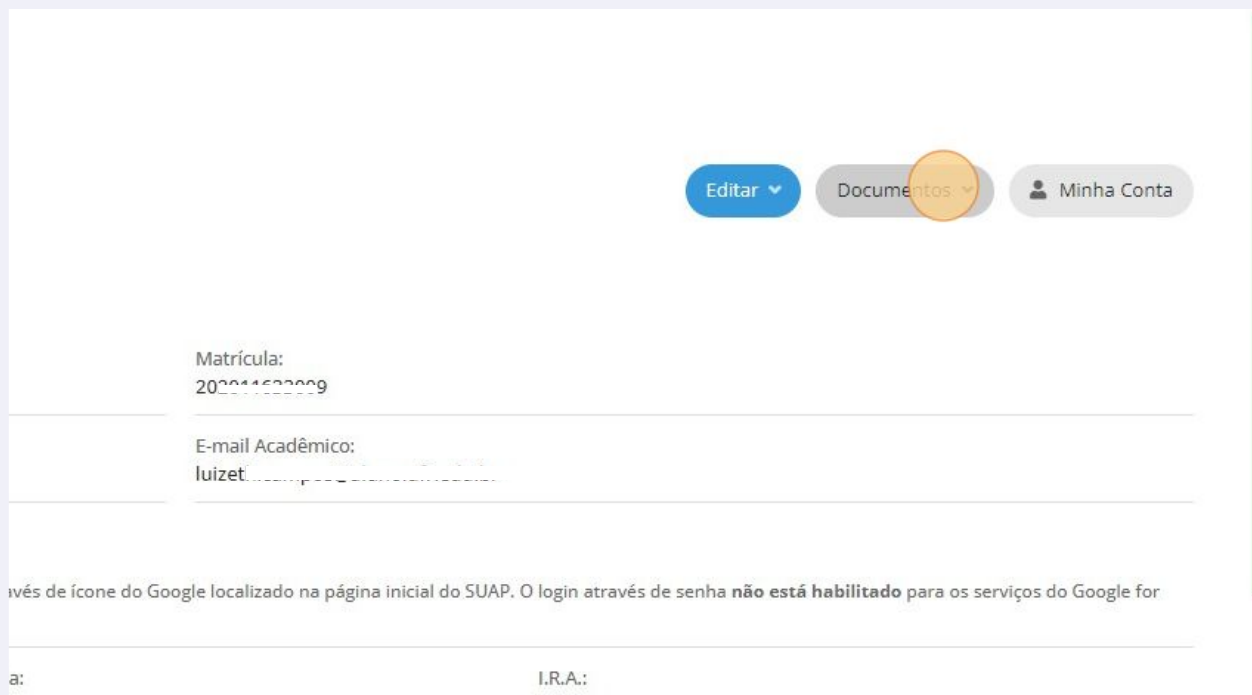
Editar
Documentos
Minha Conta

Matrícula:
20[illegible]9

E-mail Acadêmico:
luizet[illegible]

avés de ícone do Google localizado na página inicial do SUAP. O login através de senha **não está habilitado** para os serviços do Google for

a:

I.R.A.: